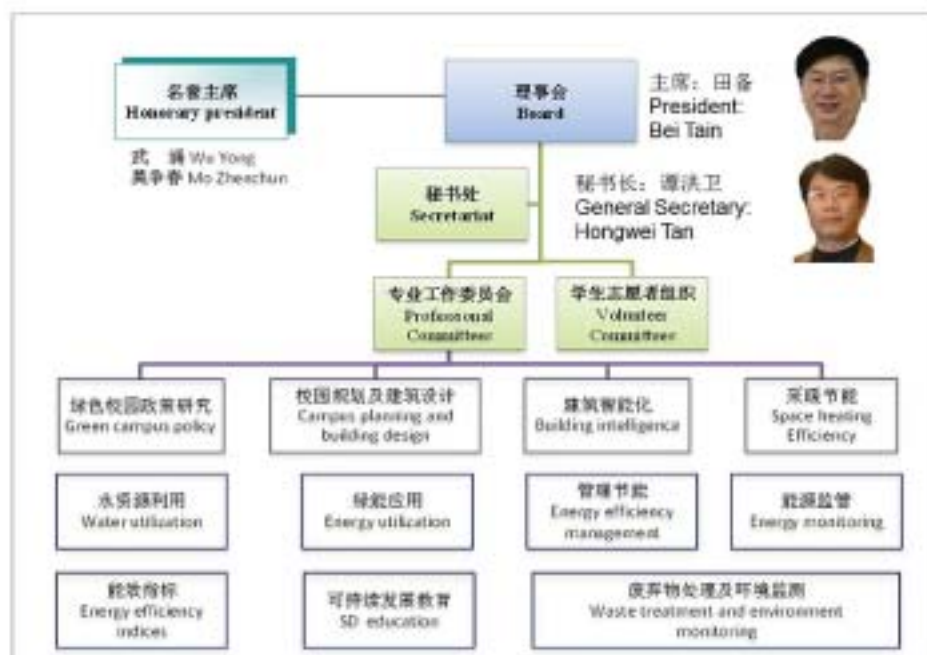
名誉主席
Honorary president

武 涌 Wu Yong
莫争春 Mo Zhechun

理事会
Board

主席：田备
President:
Bei Tain

秘书处
Secretariat

秘书长：谭洪卫
General Secretary:
Hongwei Tan

专业工作委员会
Professional Committee

学生志愿者组织
Volunteer Committee

绿色校园政策研究
Green campus policy

校园规划及建筑设计
Campus planning and building design

建筑智能化
Building intelligence

采暖节能
Space heating Efficiency

水资源利用
Water utilization

绿能应用
Energy utilization

管理节能
Energy efficiency management

能源监管
Energy monitoring

能效指标
Energy efficiency indices

可持续发展教育
SD education

废弃物处理及环境监测
Waste treatment and environment monitoring